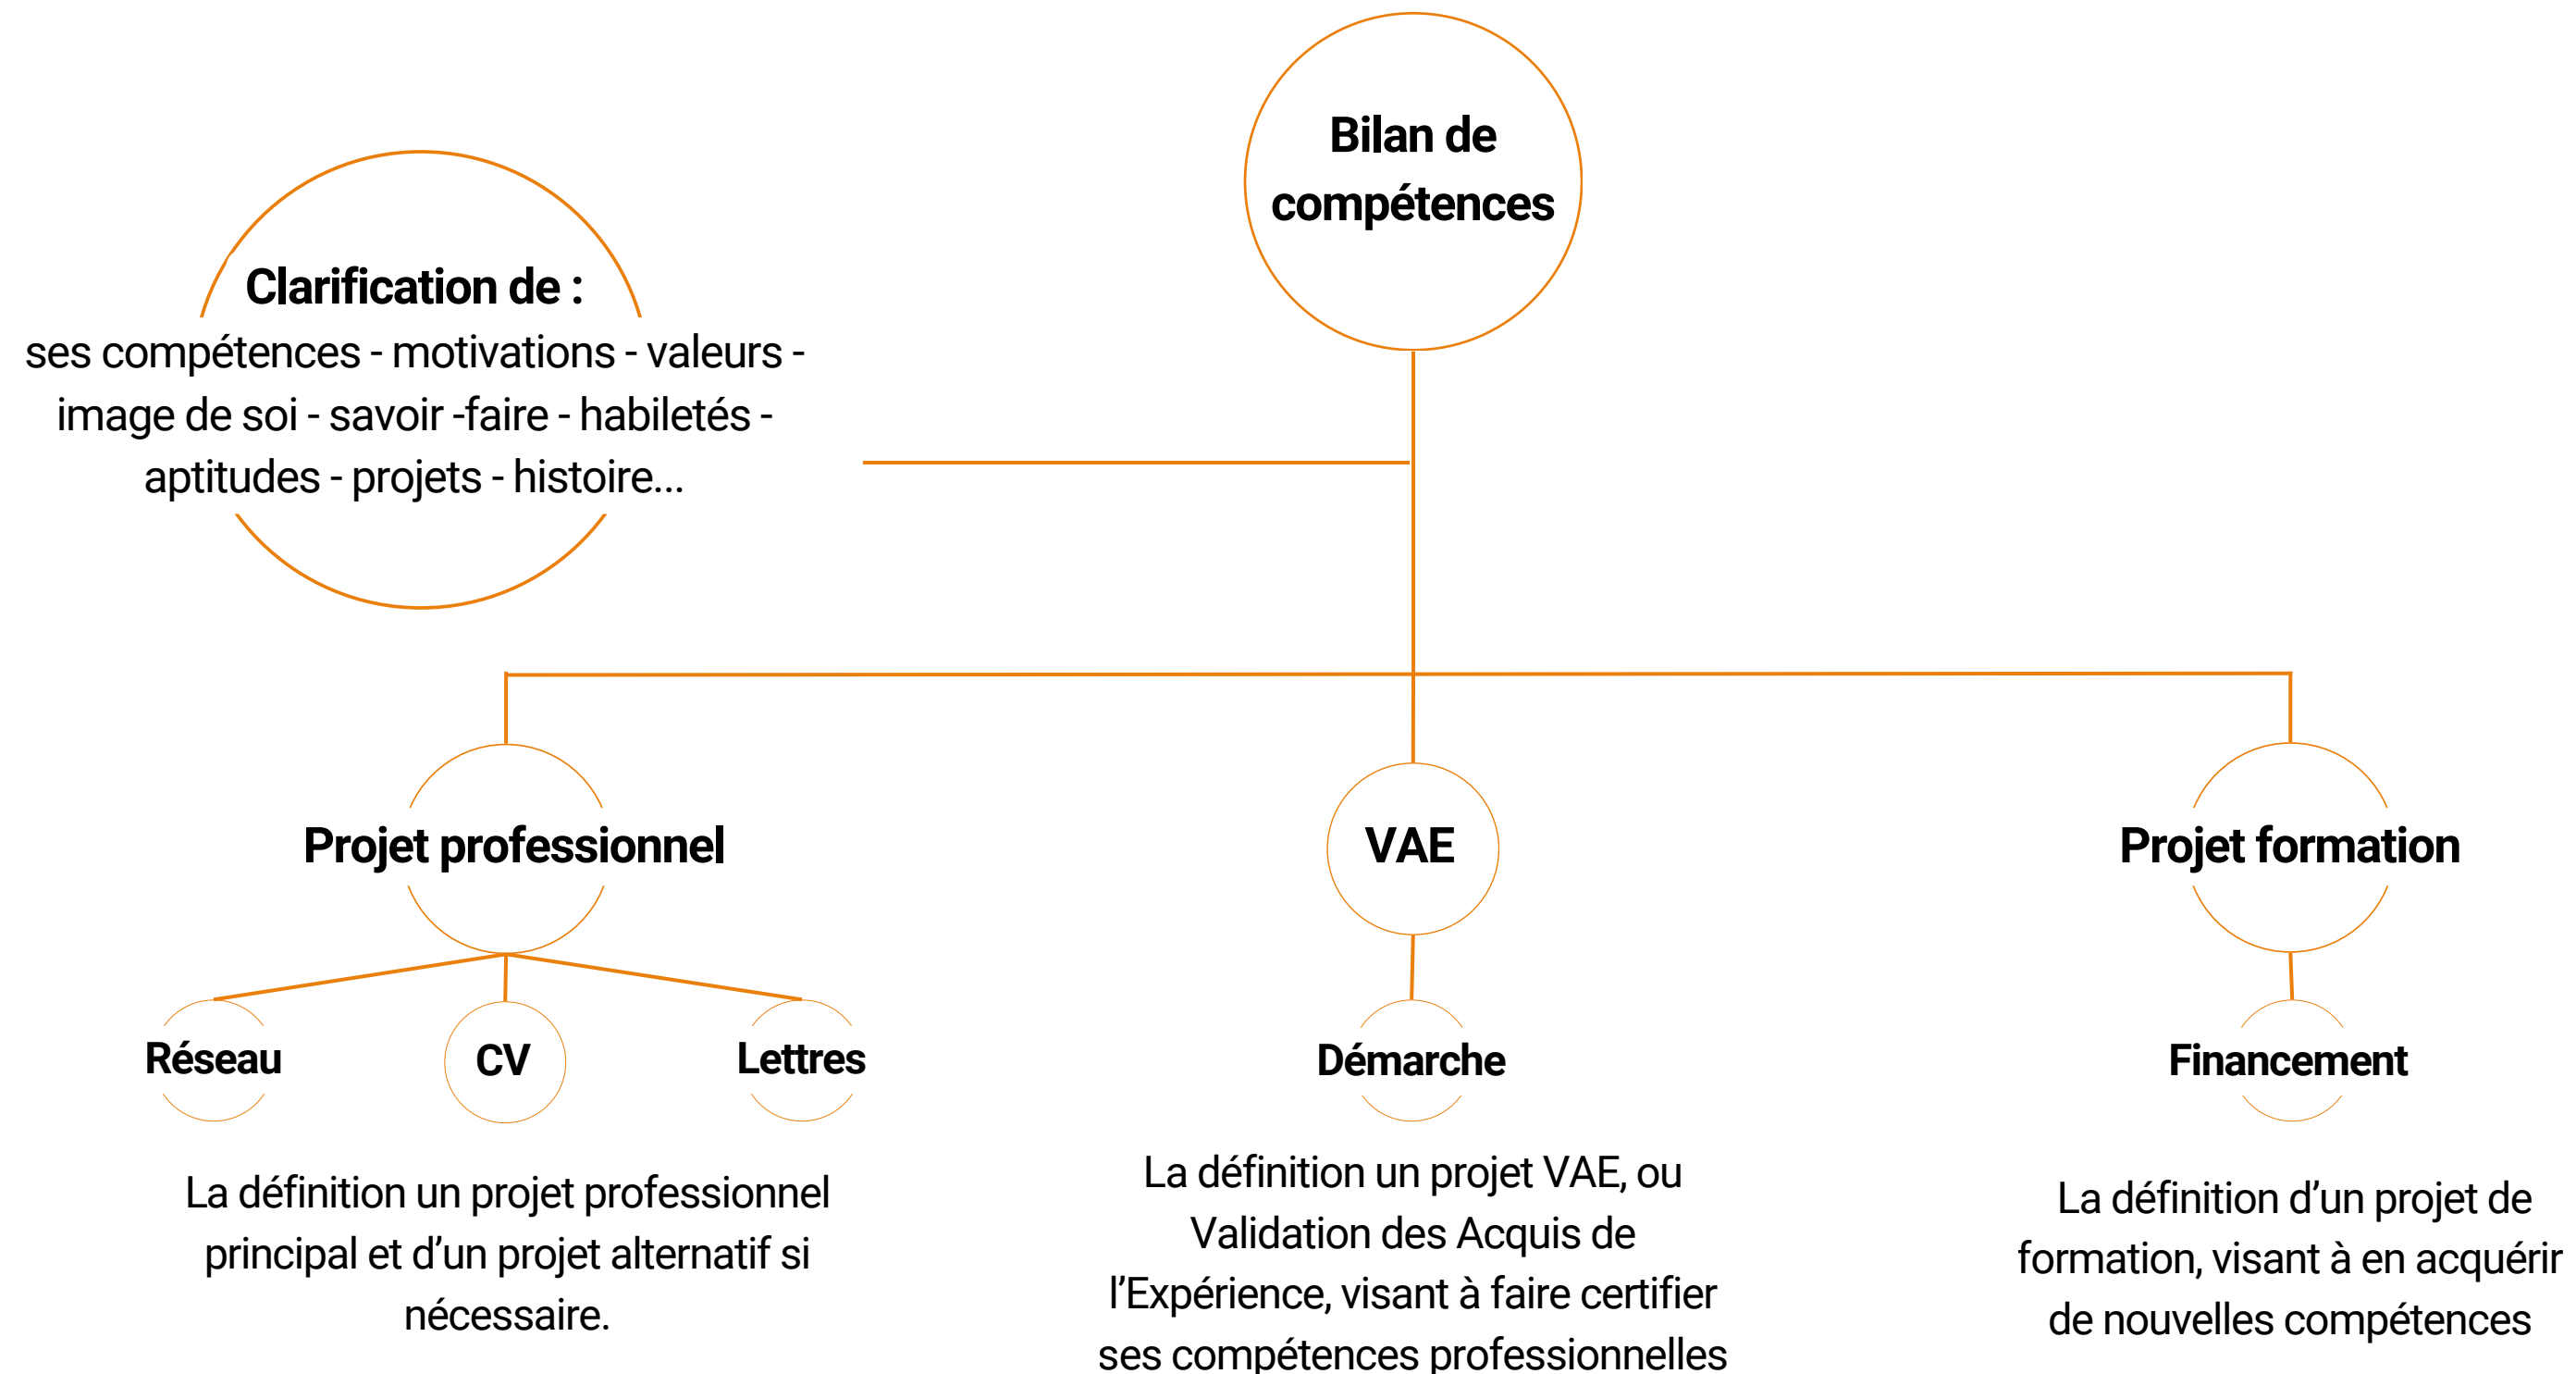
Bilan de compétences

Clarification de :
ses compétences - motivations - valeurs - image de soi - savoir -faire - habiletés - aptitudes - projets - histoire...

Projet professionnel

VAE

Projet formation

Réseau

CV

Lettres

Démarche

Financement

La définition un projet professionnel principal et d'un projet alternatif si nécessaire.

La définition un projet VAE, ou Validation des Acquis de l'Expérience, visant à faire certifier ses compétences professionnelles

La définition d'un projet de formation, visant à en acquérir de nouvelles compétences